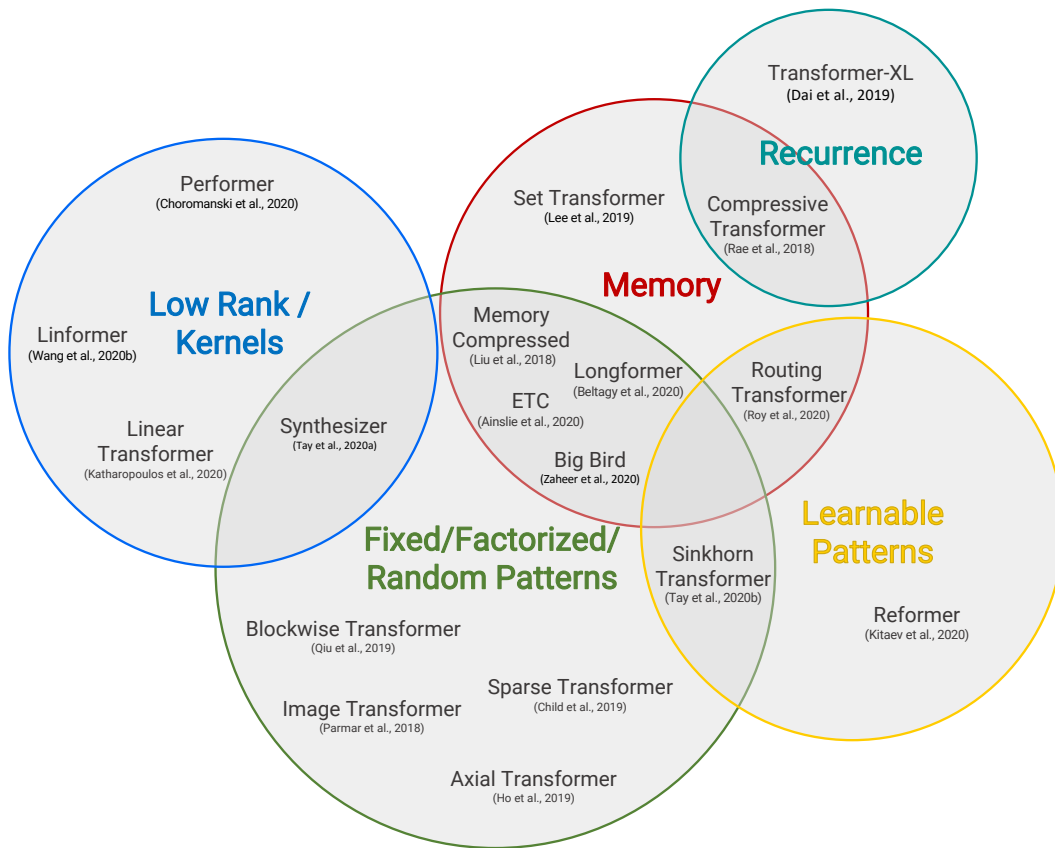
Transformer-XL
(Dai et al., 2019)

Recurrence

Compressive Transformer
(Rae et al., 2018)

Set Transformer
(Lee et al., 2019)

Memory

Performer
(Choromanski et al., 2020)

Low Rank / Kernels

Linformer
(Wang et al., 2020b)

Linear Transformer
(Katharopoulos et al., 2020)

Synthesizer
(Tay et al., 2020a)

Memory Compressed
(Liu et al., 2018)

Longformer
(Beltagy et al., 2020)

ETC
(Ainslie et al., 2020)

Big Bird
(Zaheer et al., 2020)

Routing Transformer
(Roy et al., 2020)

Learnable Patterns

Fixed/Factorized/ Random Patterns

Sinkhorn Transformer
(Tay et al., 2020b)

Reformer
(Kitaev et al., 2020)

Blockwise Transformer
(Qiu et al., 2019)

Sparse Transformer
(Child et al., 2019)

Image Transformer
(Parmar et al., 2018)

Axial Transformer
(Ho et al., 2019)